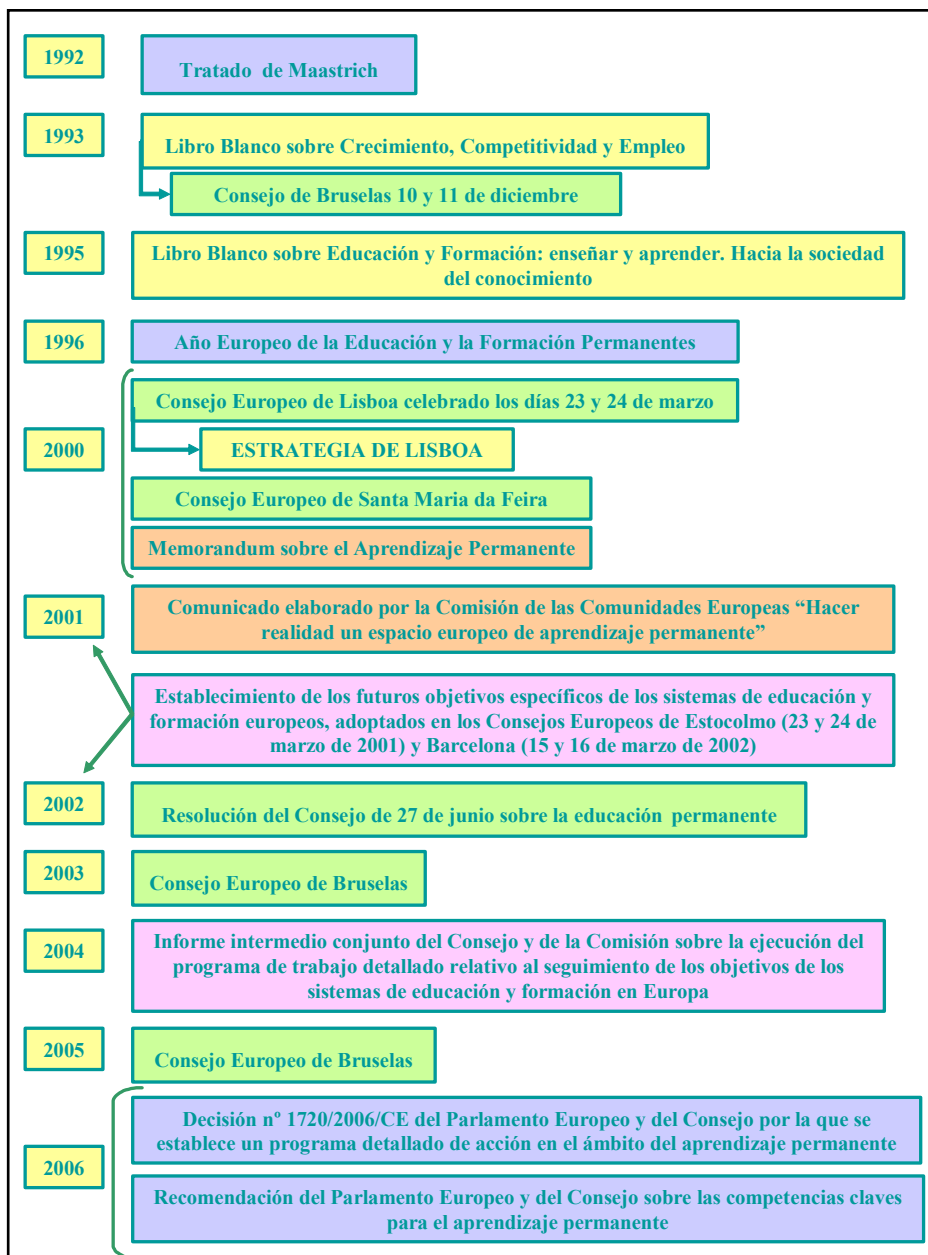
1992

Tratado de Maastrich

1993

Libro Blanco sobre Crecimiento, Competitividad y Empleo

Consejo de Bruselas 10 y 11 de diciembre

1995

Libro Blanco sobre Educación y Formación: enseñar y aprender. Hacia la sociedad del conocimiento

1996

Año Europeo de la Educación y la Formación Permanentes

2000

Consejo Europeo de Lisboa celebrado los días 23 y 24 de marzo

ESTRATEGIA DE LISBOA

Consejo Europeo de Santa Maria da Feira

Memorandum sobre el Aprendizaje Permanente

2001

Comunicado elaborado por la Comisión de las Comunidades Europeas "Hacer realidad un espacio europeo de aprendizaje permanente"

Establecimiento de los futuros objetivos específicos de los sistemas de educación y formación europeos, adoptados en los Consejos Europeos de Estocolmo (23 y 24 de marzo de 2001) y Barcelona (15 y 16 de marzo de 2002)

2002

Resolución del Consejo de 27 de junio sobre la educación permanente

2003

Consejo Europeo de Bruselas

2004

Informe intermedio conjunto del Consejo y de la Comisión sobre la ejecución del programa de trabajo detallado relativo al seguimiento de los objetivos de los sistemas de educación y formación en Europa

2005

Consejo Europeo de Bruselas

2006

Decisión nº 1720/2006/CE del Parlamento Europeo y del Consejo por la que se establece un programa detallado de acción en el ámbito del aprendizaje permanente

Recomendación del Parlamento Europeo y del Consejo sobre las competencias claves para el aprendizaje permanente